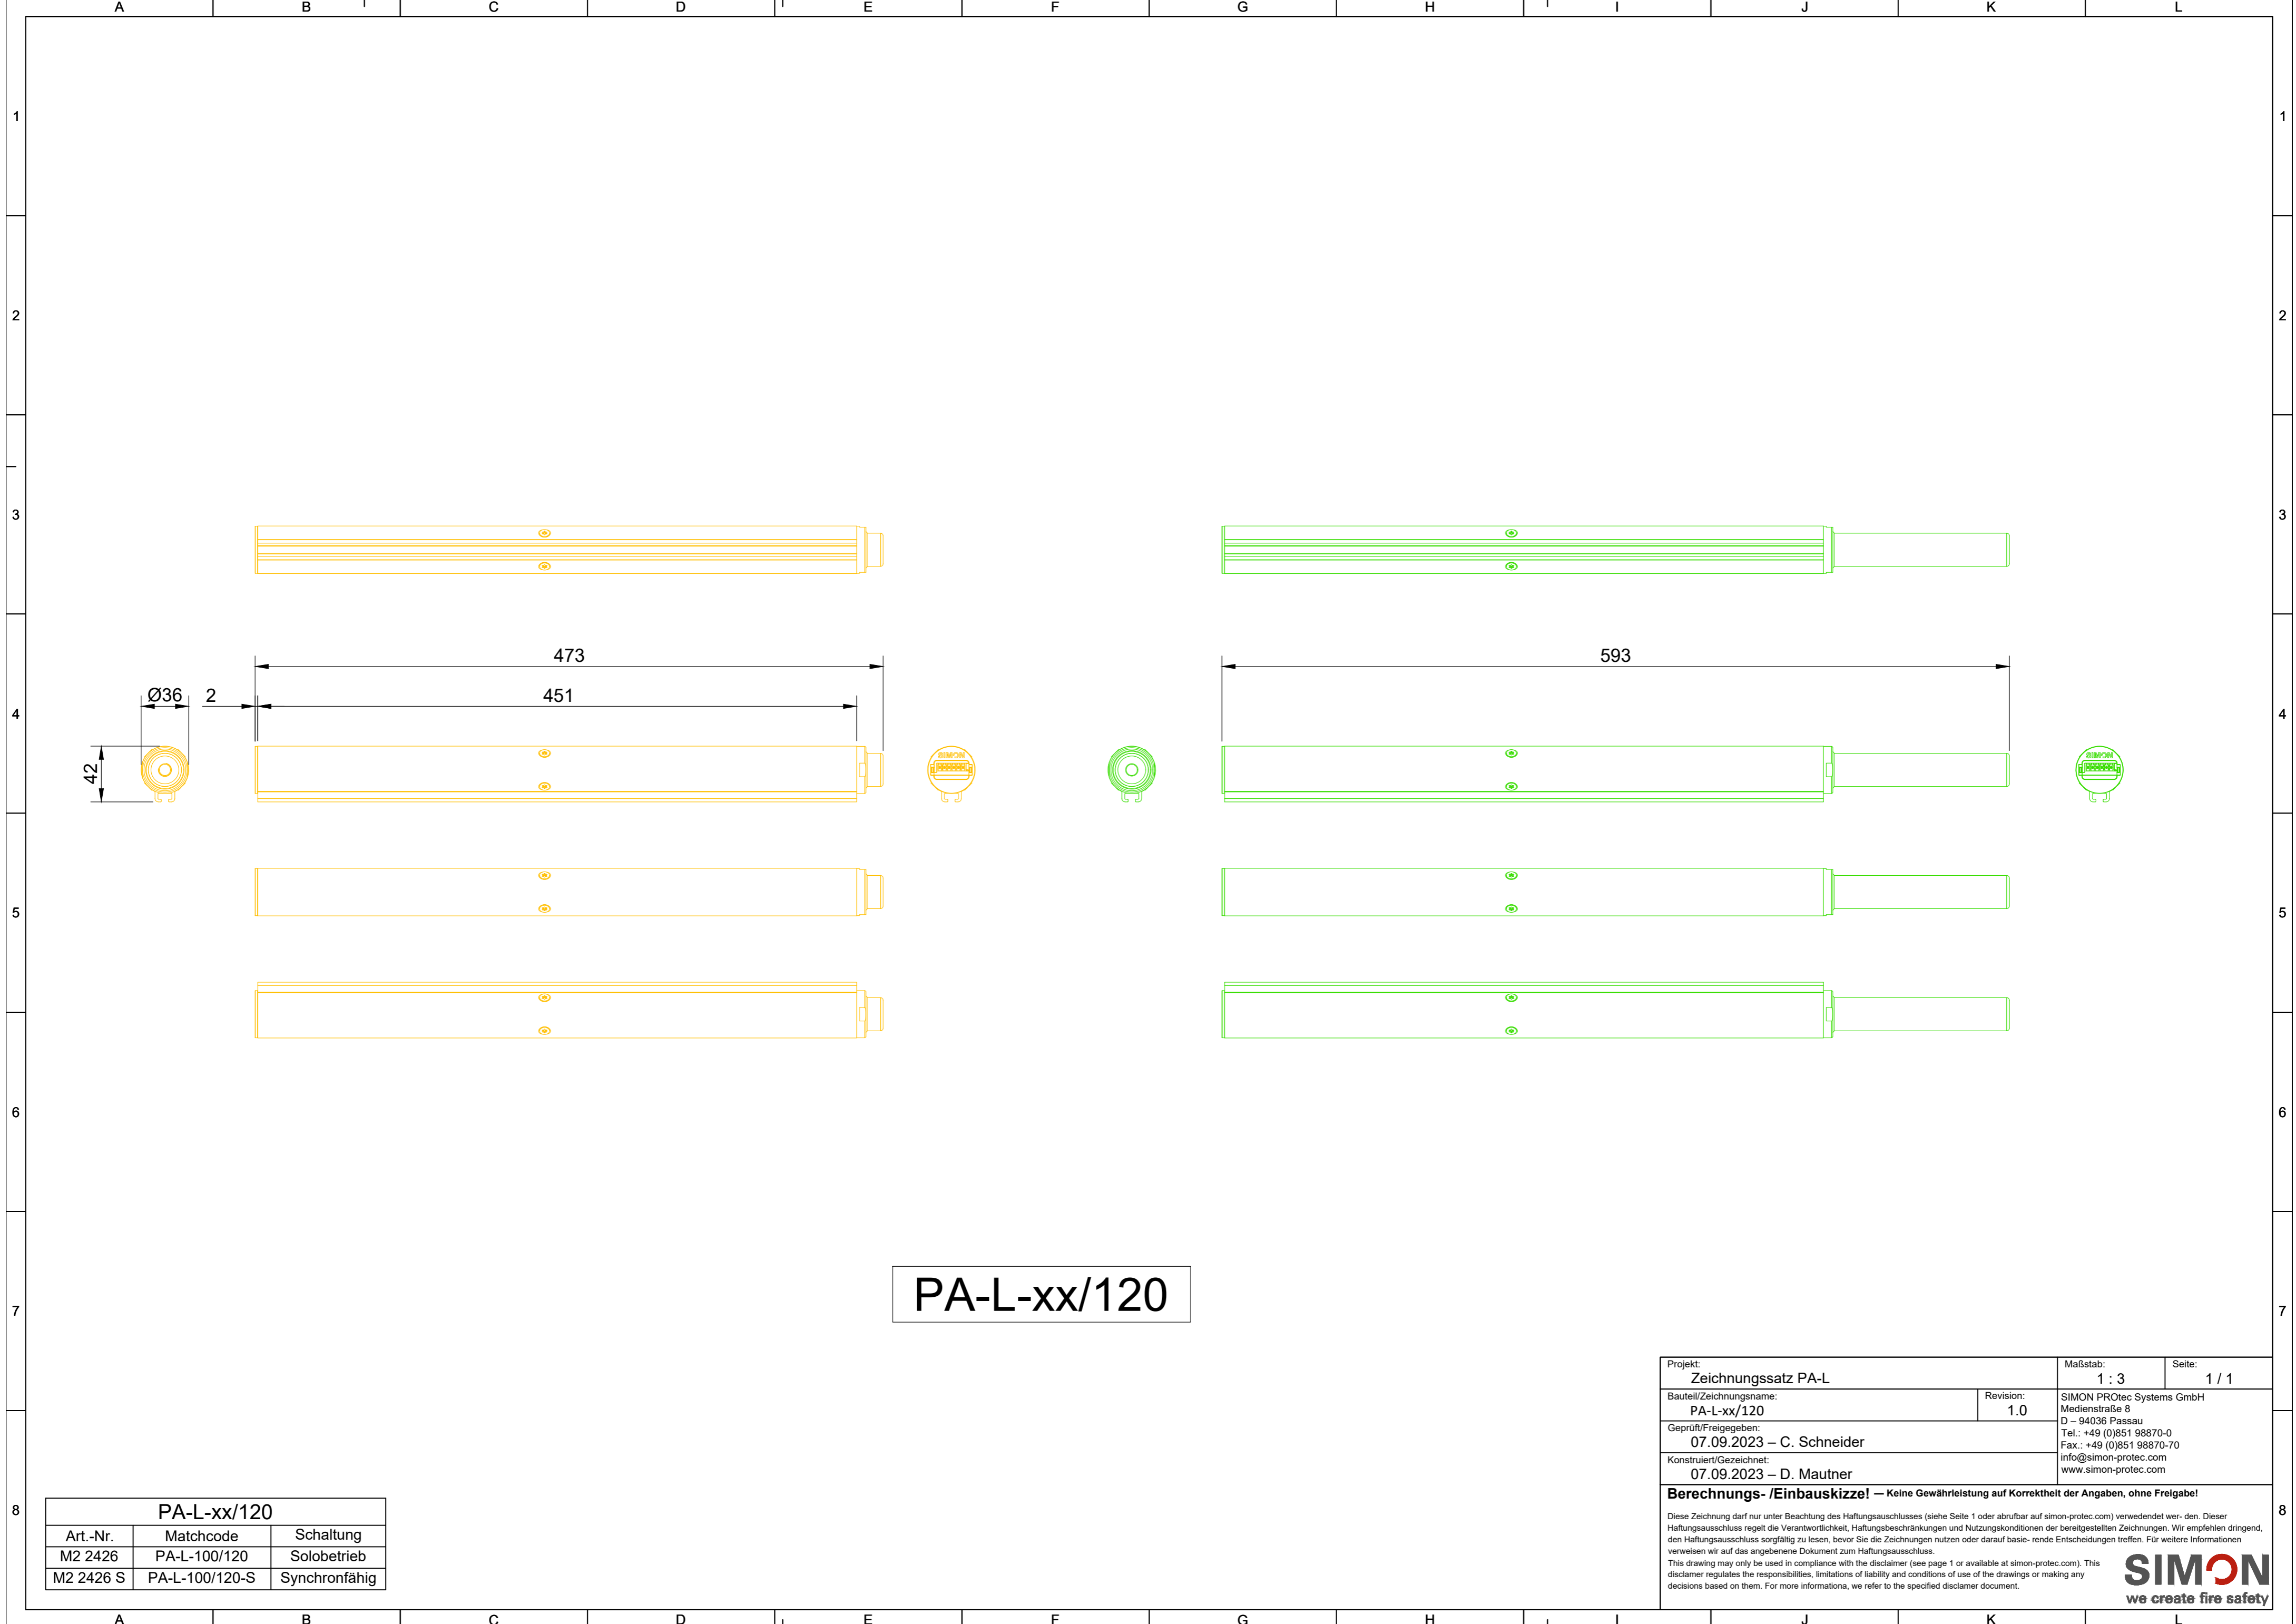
A B C D E F G H I J K L

1 2 3 4 5 6 7 8

473

593

Ø36 2

451

42

SIMON

SIMON

PA-L-xx/120

| PA-L-xx/120 | | |
|---|---|---|
| Art.-Nr. | Matchcode | Schaltung |
| M2 2426 | PA-L-100/120 | Solobetrieb |
| M2 2426 S | PA-L-100/120-S | Synchronfähig |

Projekt:
Zeichnungssatz PA-L

Maßstab:
1 : 3

Seite:
1 / 1

Bauteil/Zeichnungsname:
PA-L-xx/120

Revision:
1.0

SIMON PROtec Systems GmbH
Medienstraße 8
D – 94036 Passau
Tel.: +49 (0)851 98870-0
Fax.: +49 (0)851 98870-70
info@simon-protec.com
www.simon-protec.com

Geprüft/Freigegeben:
07.09.2023 – C. Schneider

Konstruiert/Gezeichnet:
07.09.2023 – D. Mautner

Berechnungs- /Einbauskizze! — Keine Gewährleistung auf Korrektheit der Angaben, ohne Freigabe!

Diese Zeichnung darf nur unter Beachtung des Haftungsauschlusses (siehe Seite 1 oder abrufbar auf simon-protec.com) verwendet werden. Dieser Haftungsausschluss regelt die Verantwortlichkeit, Haftungsbeschränkungen und Nutzungskonditionen der bereitgestellten Zeichnungen. Wir empfehlen dringend, den Haftungsausschluss sorgfältig zu lesen, bevor Sie die Zeichnungen nutzen oder darauf basierende Entscheidungen treffen. Für weitere Informationen verweisen wir auf das angebenene Dokument zum Haftungsausschluss.
This drawing may only be used in compliance with the disclaimer (see page 1 or available at simon-protec.com). This disclamer regulates the responsibilities, limitations of liability and conditions of use of the drawings or making any decisions based on them. For more informationa, we refer to the specified disclamer document.

SIMON
we create fire safety